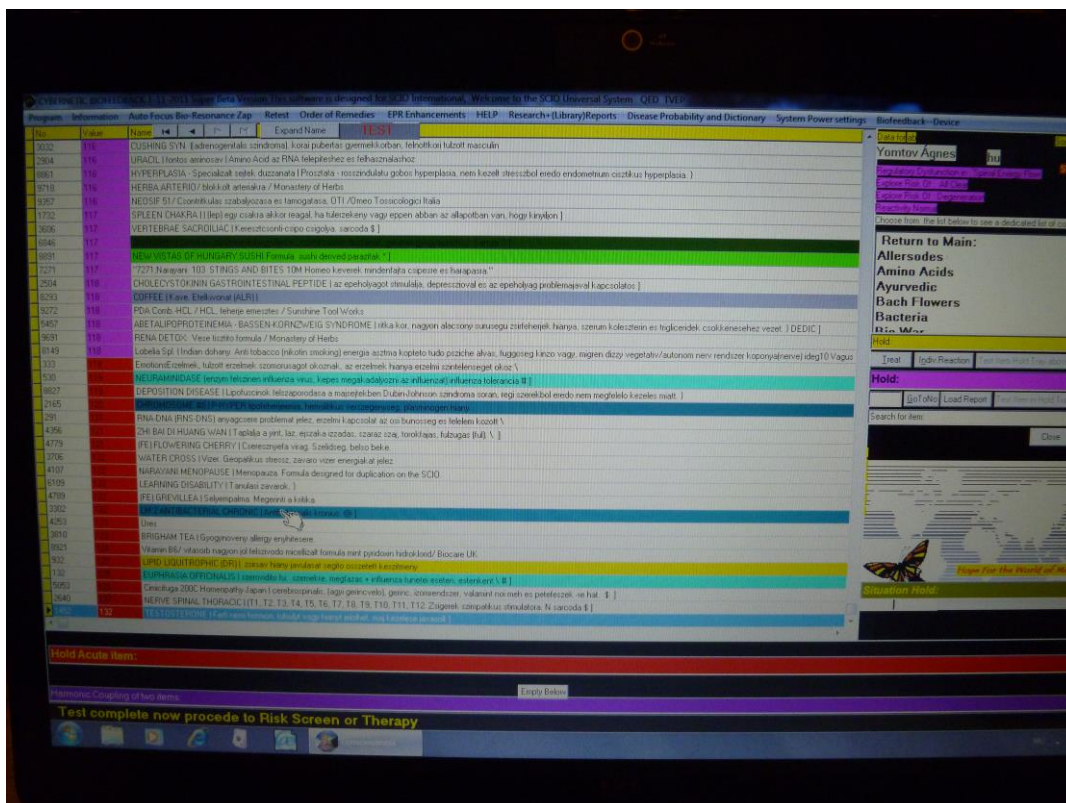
CYBERNETIC BIOFEEDBACK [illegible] Beta Version This software is designed for SCIO International. Welcome to the SCIO Universal System. QED. TVEP

Program Information Auto Focus Bio-Resonance Zap Retest Order of Remedies EPR Enhancements HELP Research+(Library)Reports Disease Probability and Dictionary System Power settings Biofeedback--Device

No. Value Name Expand Name TEST

| No. | Value | Name |
|---|---|---|
| 3032 | 116 | CUSHING SYN. (adrenogenitalis szindroma), korai pubertas gyermekkorban, felnottkori tulzott masculin |
| 2904 | 116 | URACIL ( fontos aminosav (Amino Acid az RNA felepiteshez es felhasznalashoz |
| 6861 | 116 | HYPERPLASIA - Specializalt sejtek duzzanata ( Prosztata - rosszindulatu gobos hyperplasia, nem kezelt stresszbol eredo endometrium cisztikus hyperplasia. ) |
| 9710 | 116 | HERBA ARTERIO / blokkolt arteriakra / Monastery of Herbs |
| 9357 | 116 | NEOSIF 51/ Ccontitrikulas szabalyozasa es tamogatasa, OTI /Omeo Tossicologici Italia |
| 1732 | 117 | SPLEEN CHAKRA I (lep) egy csakra akkor reagal, ha tulerzekeny vagy eppen abban az allapotban van, hogy kinyiljon ] |
| 3606 | 117 | VERTEBRAE SACROILIAC ( Keresztcsonti-csipo csigolya, sarcoda $ ] |
| 6846 | 117 | |
| 8891 | 117 | NEW VISTAS OF HUNGARY SUSHI Formula. sushi derived parachak * ] |
| 7271 | 117 | "7271 Narayani 103 STINGS AND BITES 10M Homeo keverek mindenfajta csipesre es harapasra." |
| 2504 | 118 | CHOLECYSTOKININ GASTROINTESTINAL PEPTIDE ( az epehólyagot stimulálja, depresszioval es az epeholyag problemajaval kapcsolatos ] |
| 8293 | 118 | COFFEE ( Kave. Etelkovinal (ALR)) |
| 9272 | 118 | PDA Comb. HCL / HCL, feherje emesztes / Sunshine Tool Works |
| 5457 | 118 | ABETALIPOPROTEINEMIA - BASSEN-KORNZWEIG SYNDROME ( ritka kor, nagyon alacsony surusegu zsirfeherjek hianya, szerum koleszterin es trigliceridek csokkenesehez vezet. ) DEDIC ] |
| 9691 | 118 | RENA DETOX. Vese tisztito formula / Monastery of Herbs |
| 9149 | 118 | Lobelia Spl. ( Indian dohany. Anti tobacco (nikotin smoking) energia asztma kopteto tudo psziche alvas, fuggoseg kinzo vagy, migren dizzy vegetativ/autonom nerv rendszer koponya(nerve) ideg10 Vagus |
| 333 | | Emotions Erzelmek, tulzott erzelmek. szomorusagot okoznak, az erzelmek hianya erzelmi szintelenseget okoz \ |
| 530 | | NEURAMINIDASE (enzym felszinen influenza virus, kepes megakadalyozni az influenzat) influenza tolerancia ![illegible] ] |
| 8827 | | DEPOSITION DISEASE ( Lipofuszcinok lerakodasa a majsejtekben Dubin-Johnson szindroma soran, egyi szerekbol eredo nem megfelelo kezeles miatt. ) |
| 2165 | | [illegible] |
| 291 | | RNA DNA (RNS-DNS) anyagcsere problemat jelez, erzelmi kapcsolat az osi bunosseg es felelem kozott \ |
| 4356 | | ZHI BAI DI HUANG WAN ( Taplalja a yint, laz, epzak-a izzadas, szaraz szaj, torokfajas, fulzugas (ful) \ ] |
| 4779 | | (FE) FLOWERING CHERRY ( Cseresznyefa virag. Szelidseg, belso beke. |
| 3706 | | WATER CROSS (Vizer. Geopatikus stressz, zavaro vizer energiakat jelez |
| 4107 | | NARAYANI MENOPAUSE ( Menopauza. Formula designed for duplication on the SCIO. |
| 6109 | | LEARNING DISABILITY ( Tanulasi zavarok. ) |
| 4789 | | (FE) GREVILLEA ( Selyemgalma. Megerint a kritika |
| 3302 | | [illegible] ANTIBACTERIAL CHRONIC (Anti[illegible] kronikus ![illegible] ] |
| 4253 | | Urea |
| 3050 | | BRIGHAM TEA ( Gyogynoveny allergy enyhitesere |
| 9921 | | Vitamin B6/ vitaosb nagyon jol felszivodo micellizalt formula mint pyridoxin hidrokloid/ Biocare UK |
| 932 | | LIPID LIQUITROPHIC (DR) ( zsirsav hiany jevulasat segito osszeteti keszitmeny |
| 132 | | EUPHRASIA OFFICINALIS ( szemvidito fu , szemelike, meglazas + influenza tunetei eseten, esteneken) \ ![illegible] ] |
| 5953 | | Cimicifuga 200C Homeopathy Japan ( cerebrospinalis (agyi gerinc velo), gerinc, izomrendszer, valamint noi meh es petefeszek. +e hal. $ ] |
| 2640 | | NERVE SPINAL THORACIC ((T1, T2, T3, T4, T5, T6, T7, T8, T9, T10, T11, T12, Zsigerek szimpatikus stimulatora. N sarcoda $ ] |
| 1452 | 132 | TESTOSTERONE (Ferfi nemi hormon, tulzott vagy hianyt eredhet, noi kizarolag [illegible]) |

Data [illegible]
Yomtov Ágnes hu
Regulation Dysfunction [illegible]
Explore Risk Of - All Clear
Explore Risk Of - Degenerative
Reactivity Name
Choose from the list below to see a dedicated list of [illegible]
Return to Main:
Allersodes
Amino Acids
Ayurvedic
Bach Flowers
Bacteria
Bio War
Hold
Treat Indiv Reaction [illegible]
Hold:
GoToNo Load Report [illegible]
Search for item
Close
Hope For the World of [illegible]
Situation Hold:

Hold Acute item:
Harmonic Coupling of two items
Empty Below
Test complete now procede to Risk Screen or Therapy